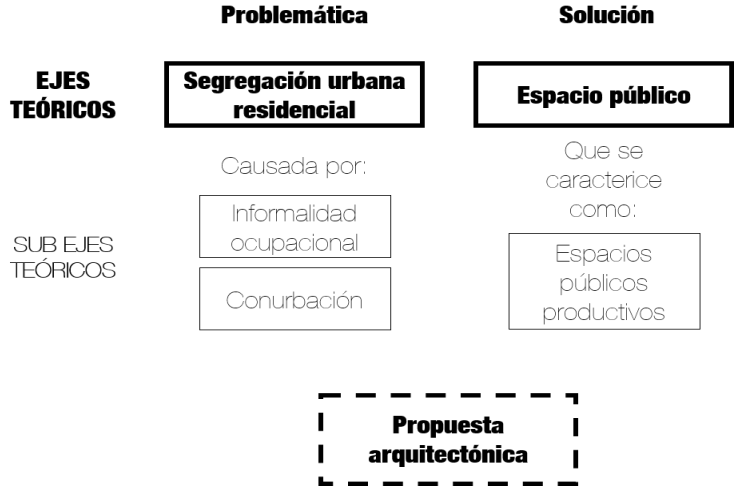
Problemática

Solución

EJES TEÓRICOS

Segregación urbana residencial

Espacio público

Causada por:

Que se caracterice como:

SUB EJES TEÓRICOS

Informalidad ocupacional

Conurbación

Espacios públicos productivos

Propuesta arquitectónica